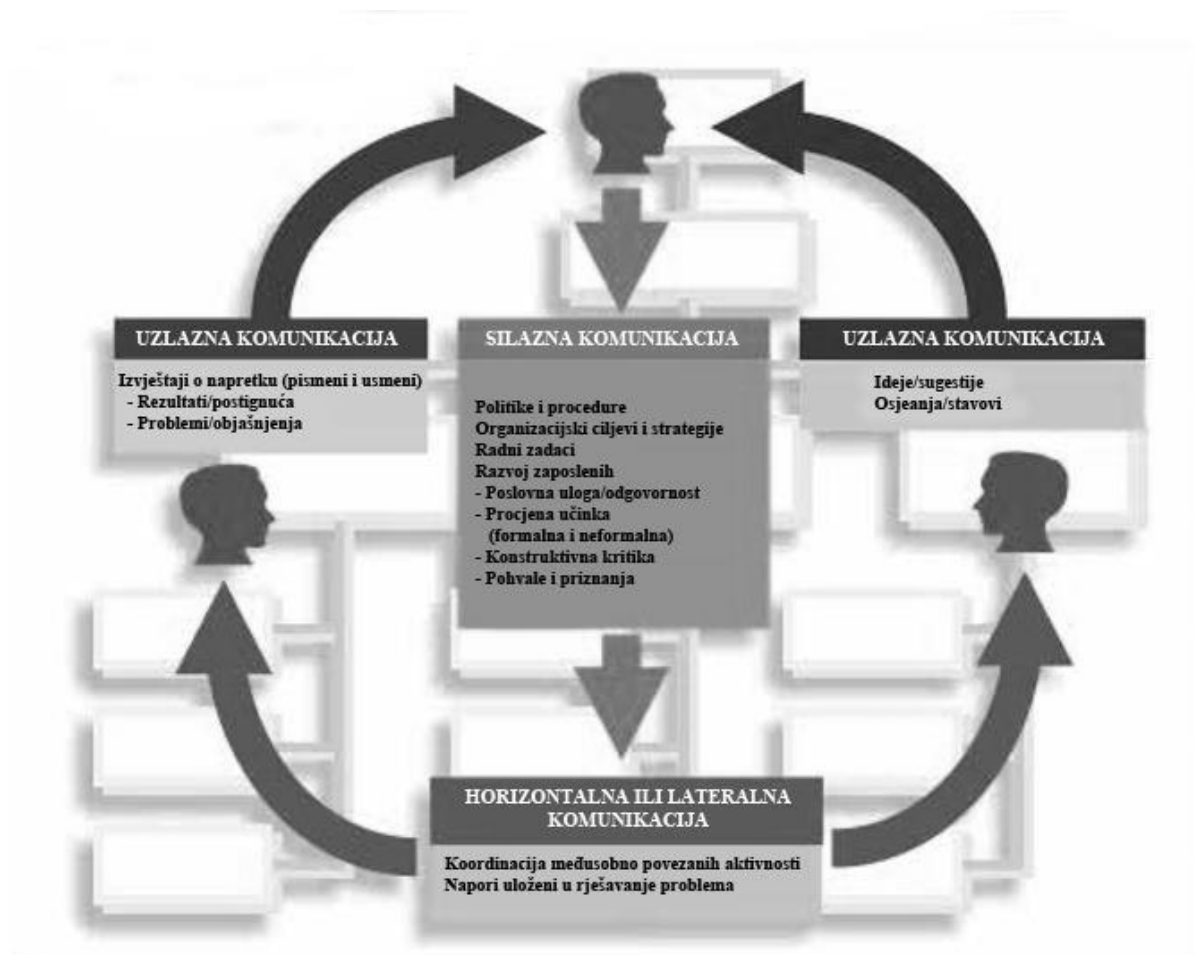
UZLAZNA KOMUNIKACIJA

Izvještaji o napretku (pismeni i usmeni)
- Rezultati/postignuća
- Problemi/objašnjenja

SILAZNA KOMUNIKACIJA

Politike i procedure
Organizacijski ciljevi i strategije
Radni zadaci
Razvoj zaposlenih
- Poslovna uloga/odgovornost
- Procjena učinka (formalna i neformalna)
- Konstruktivna kritika
- Pohvale i priznanja

UZLAZNA KOMUNIKACIJA

Ideje/sugestije
Osjeanja/stavovi

HORIZONTALNA ILI LATERALNA KOMUNIKACIJA

Koordinacija međusobno povezanih aktivnosti
Napori uloženi u rješavanje problema